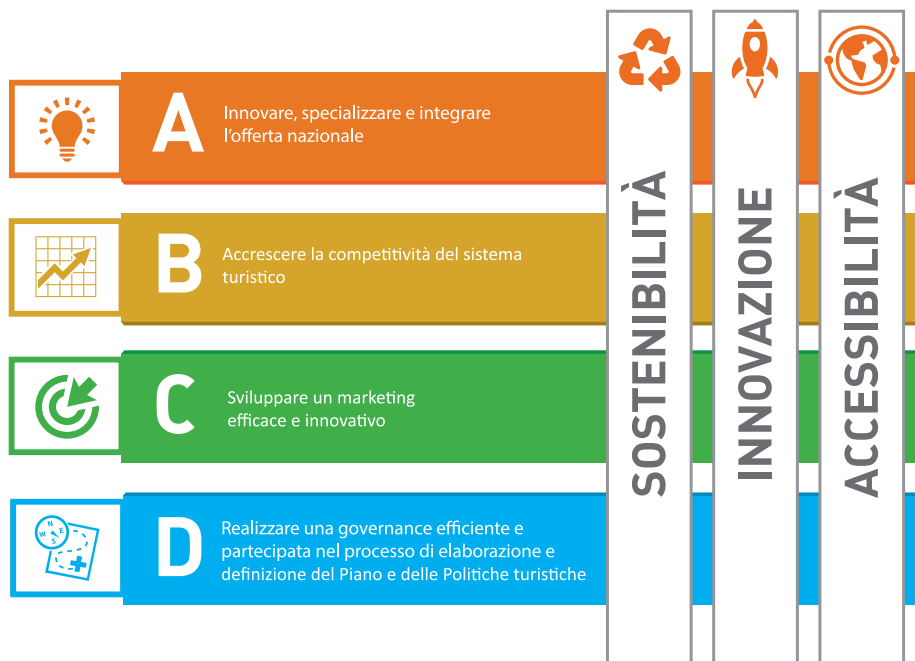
A
Innovare, specializzare e integrare l'offerta nazionale

B
Accrescere la competitività del sistema turistico

C
Sviluppare un marketing efficace e innovativo

D
Realizzare una governance efficiente e partecipata nel processo di elaborazione e definizione del Piano e delle Politiche turistiche

N W E S

SOSTENIBILITÀ

INNOVAZIONE

ACCESSIBILITÀ